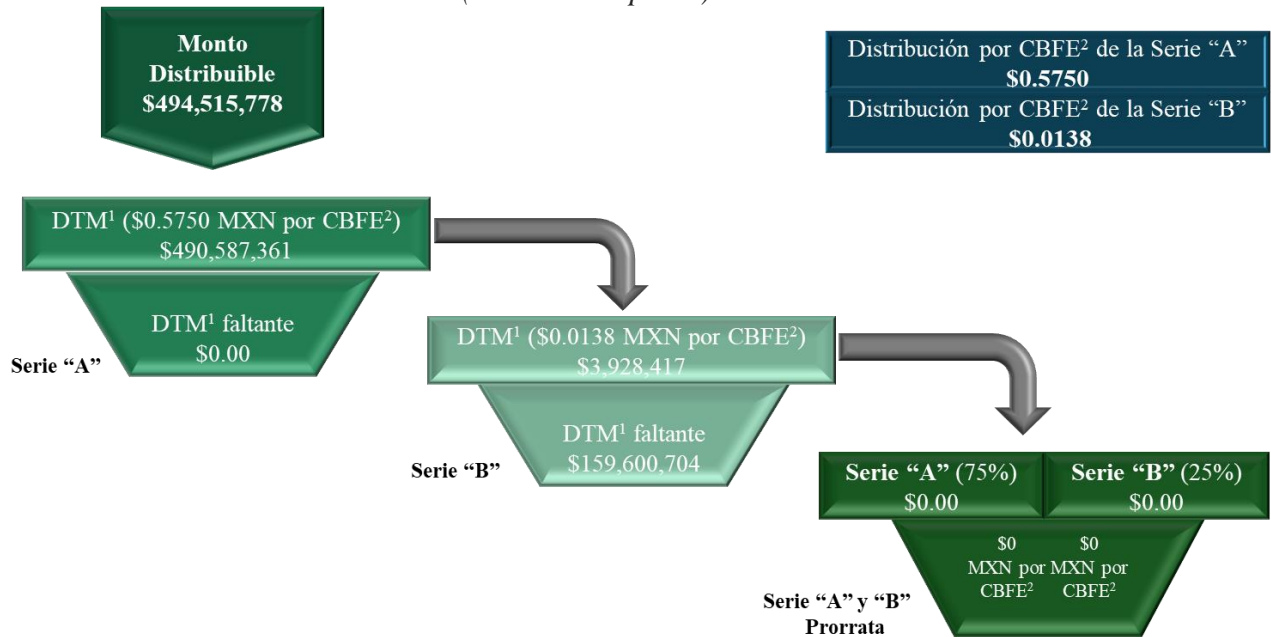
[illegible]

Monto Distribuible $494,515,778

Distribución por CBFE² de la Serie "A" $0.5750

Distribución por CBFE² de la Serie "B" $0.0138

DTM¹ ($0.5750 MXN por CBFE²) $490,587,361

DTM¹ faltante $0.00

Serie "A"

DTM¹ ($0.0138 MXN por CBFE²) $3,928,417

DTM¹ faltante $159,600,704

Serie "B"

Serie "A" (75%) $0.00

Serie "B" (25%) $0.00

$0 MXN por CBFE²

$0 MXN por CBFE²

Serie "A" y "B" Prorrata